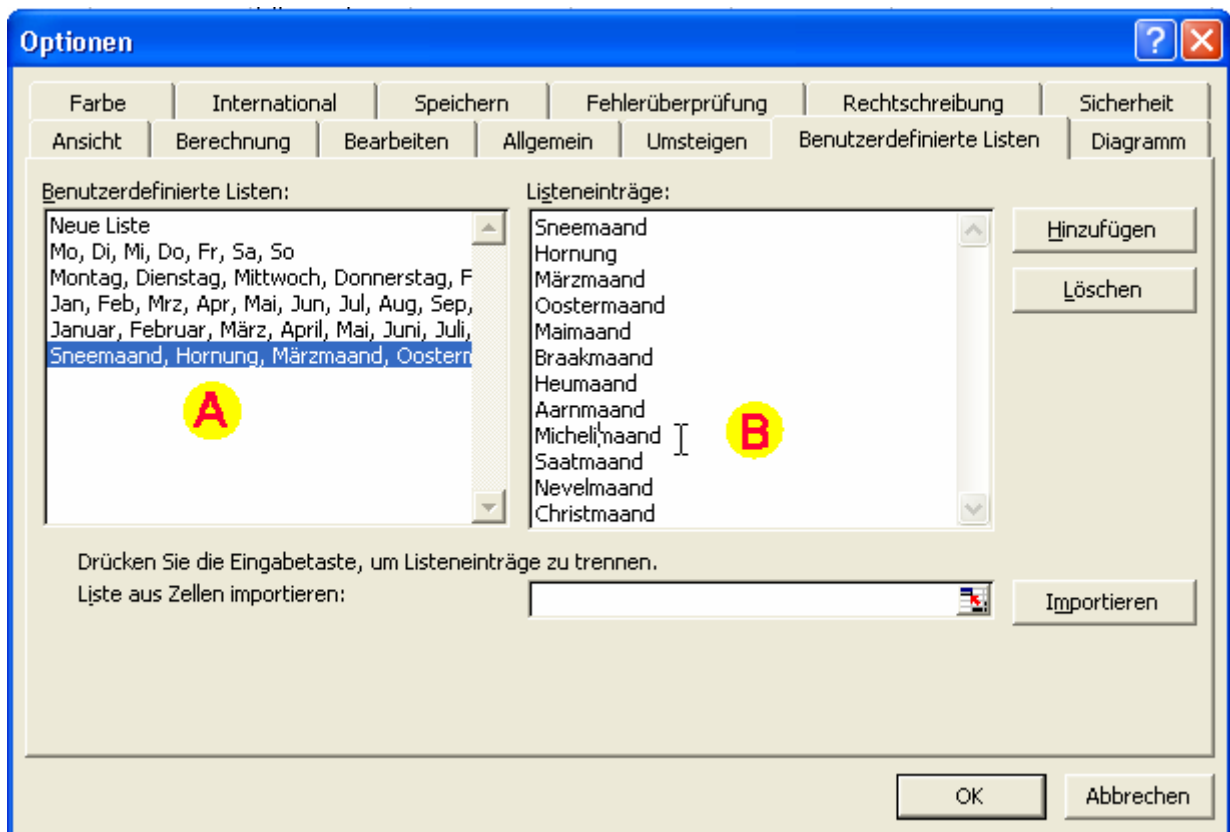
Optionen

Farbe | International | Speichern | Fehlerüberprüfung | Rechtschreibung | Sicherheit
Ansicht | Berechnung | Bearbeiten | Allgemein | Umsteigen | Benutzerdefinierte Listen | Diagramm

Benutzerdefinierte Listen:
Neue Liste
Mo, Di, Mi, Do, Fr, Sa, So
Montag, Dienstag, Mittwoch, Donnerstag, F
Jan, Feb, Mrz, Apr, Mai, Jun, Jul, Aug, Sep,
Januar, Februar, März, April, Mai, Juni, Juli,
Sneemaand, Hornung, Märzmaand, Oosterm

A

Listeneinträge:
Sneemaand
Hornung
Märzmaand
Oostermaand
Maimaand
Braakmaand
Heumaand
Aarnmaand
Michelimaand
Saatmaand
Nevelmaand
Christmaand

B

Hinzufügen
Löschen

Drücken Sie die Eingabetaste, um Listeneinträge zu trennen.
Liste aus Zellen importieren:

Importieren

OK
Abbrechen